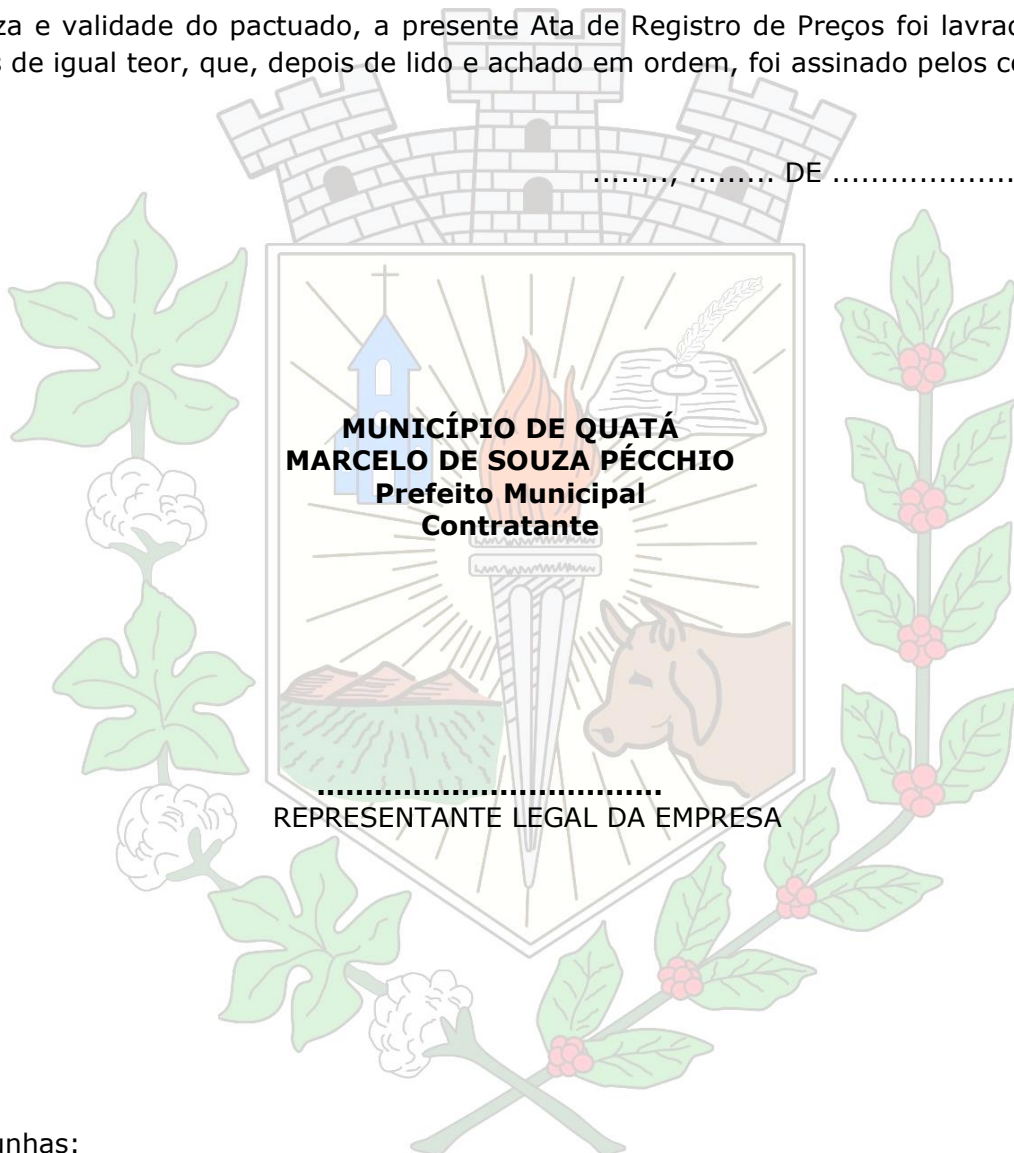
za e validade do pactuado, a presente Ata de Registro de Preços foi lavrad
s de igual teor, que, depois de lido e achado em ordem, foi assinado pelos co

........, ........ DE ..................

MUNICÍPIO DE QUATÁ
MARCELO DE SOUZA PÉCCHIO
Prefeito Municipal
Contratante

..................................
REPRESENTANTE LEGAL DA EMPRESA

unhas: